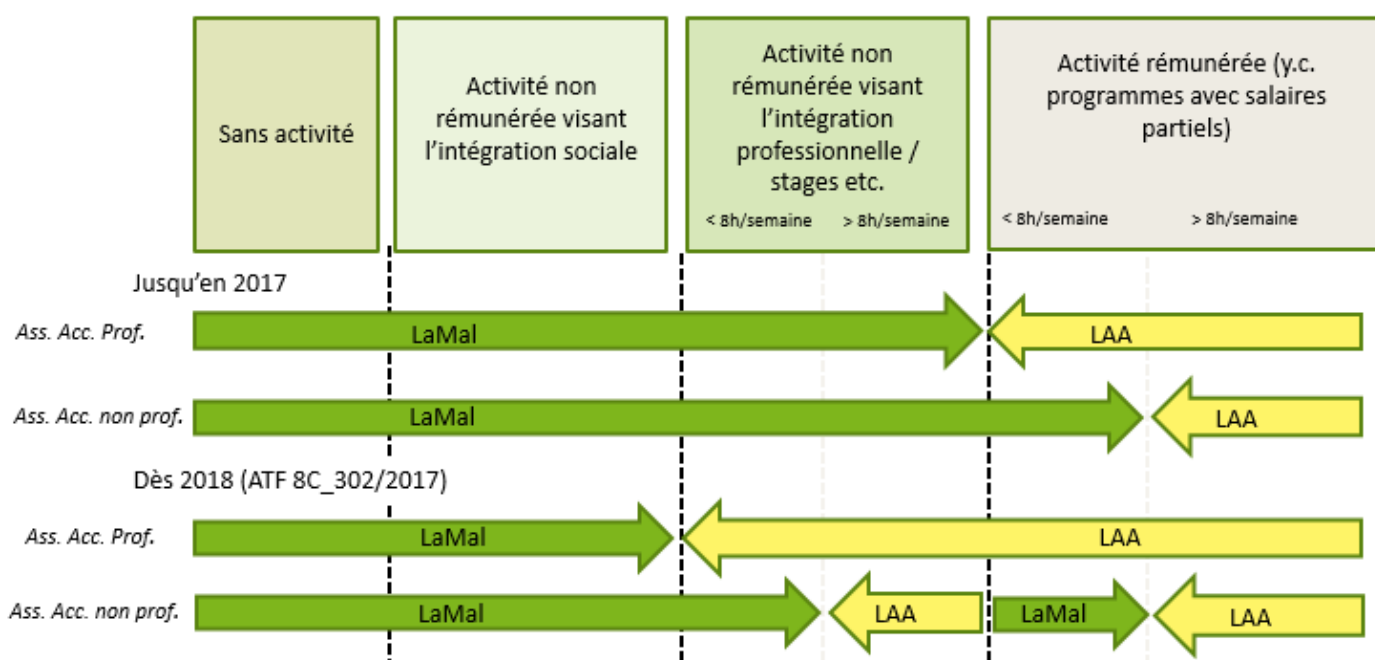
Sans activité

Activité non rémunérée visant l'intégration sociale

Activité non rémunérée visant l'intégration professionnelle / stages etc.

< 8h/semaine > 8h/semaine

Activité rémunérée (y.c. programmes avec salaires partiels)

< 8h/semaine > 8h/semaine

Jusqu'en 2017

Ass. Acc. Prof.

LaMal

LAA

Ass. Acc. non prof.

LaMal

LAA

Dès 2018 (ATF 8C_302/2017)

Ass. Acc. Prof.

LaMal

LAA

Ass. Acc. non prof.

LaMal

LAA

LaMal

LAA